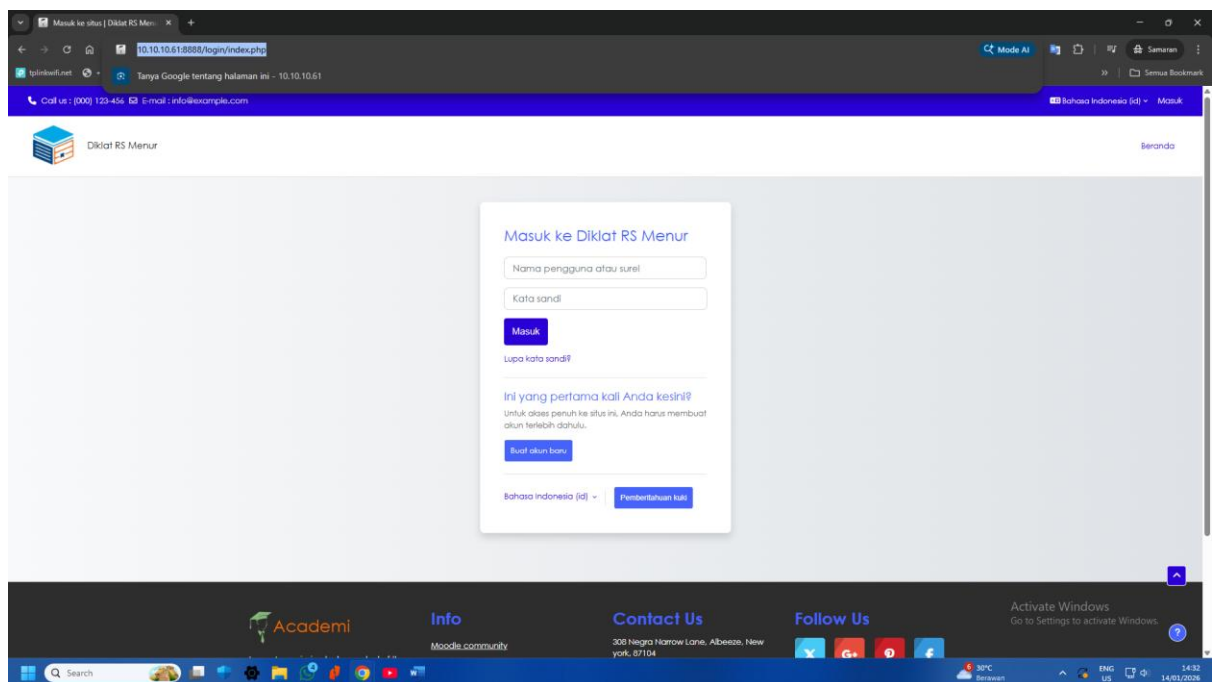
Masuk ke situs | Diklat RS Menu ×

10.10.10.61:8888/login/index.php

Mode AI

Samaran

tplinkwifi.net

Tanya Google tentang halaman ini - 10.10.10.61

Semua Bookmark

Call us : (000) 123-456 E-mail : info@example.com

Bahasa Indonesia (id) Masuk

Diklat RS Menur

Beranda

Masuk ke Diklat RS Menur

Nama pengguna atau surel

Kata sandi

Masuk

Lupa kata sandi?

Ini yang pertama kali Anda kesini?

Untuk akses penuh ke situs ini, Anda harus membuat akun terlebih dahulu.

Buat akun baru

Bahasa Indonesia (id)

Pemberitahuan kuki

Academi

Info

Moodle community

Contact Us

308 Negra Narrow Lane, Albeeze, New york, 87104

Follow Us

Activate Windows
Go to Settings to activate Windows.

Search

30°C
Berawan

ENG
US

14:32
14/01/2026